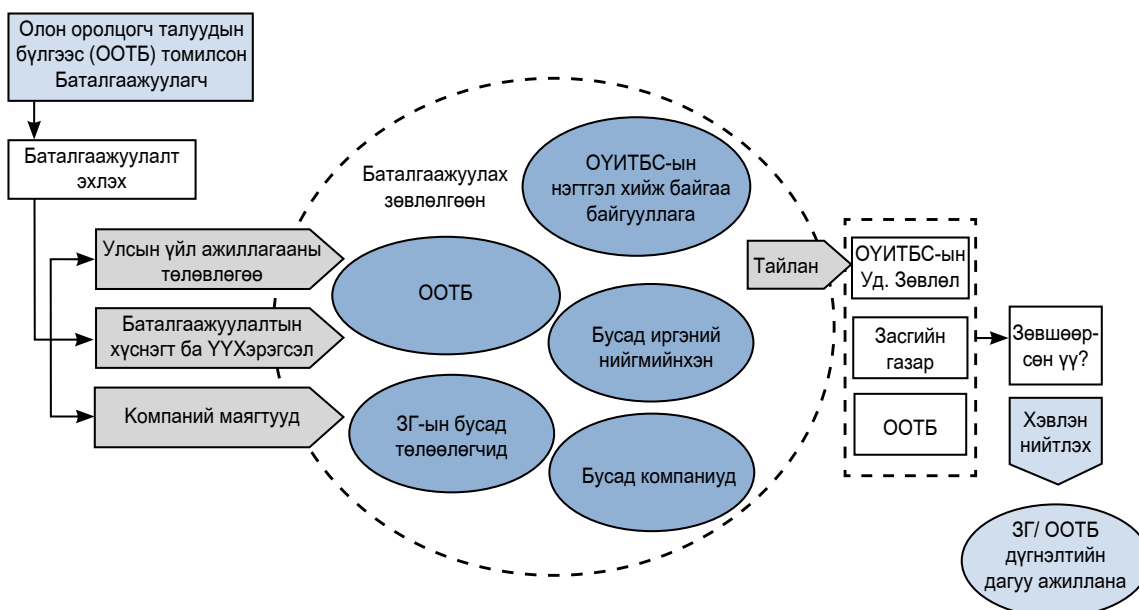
Олон оролцогч талуудын бүлгээс (ООТБ) томилсон Баталгаажуулагч

Баталгаажуулалт эхлэх

Баталгаажуулах зөвлөлгөөн

Улсын үйл ажиллагааны төлөвлөгөө

Баталгаажуулалтын хүснэгт ба ҮҮХэрэгсэл

Компаний маягтууд

ОҮИТБС-ын нэгтгэл хийж байгаа байгууллага

ООТБ

Бусад иргэний нийгмийнхэн

ЗГ-ын бусад төлөөлөгчид

Бусад компаниуд

Тайлан

ОҮИТБС-ын Үд. Зөвлөл

Засгийн газар

ООТБ

Зөвшөөр-сөн үү?

Хэвлэн нийтлэх

ЗГ/ ООТБ дүгнэлтийн дагуу ажиллана